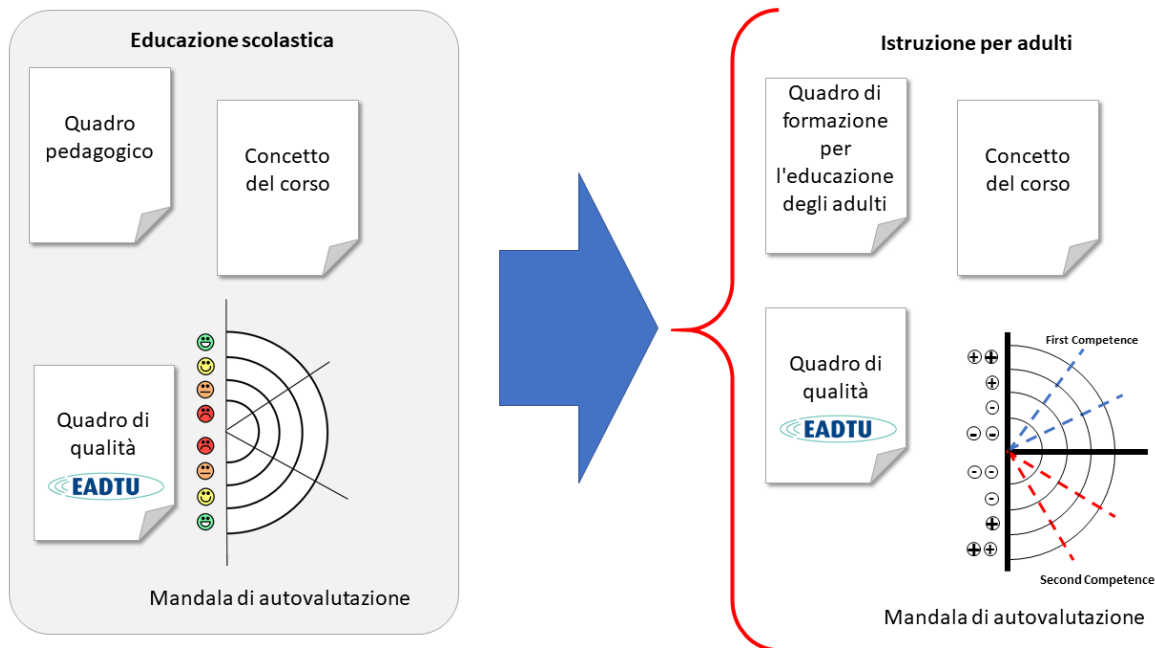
Educazione scolastica

Quadro pedagogico

Concetto del corso

Quadro di qualità

EADTU

Mandala di autovalutazione

Istruzione per adulti

Quadro di formazione per l'educazione degli adulti

Concetto del corso

Quadro di qualità

EADTU

First Competence

⊕⊕

⊕

⊖

⊖⊖

⊖⊖

⊖

⊕

⊕⊕

Second Competence

Mandala di autovalutazione